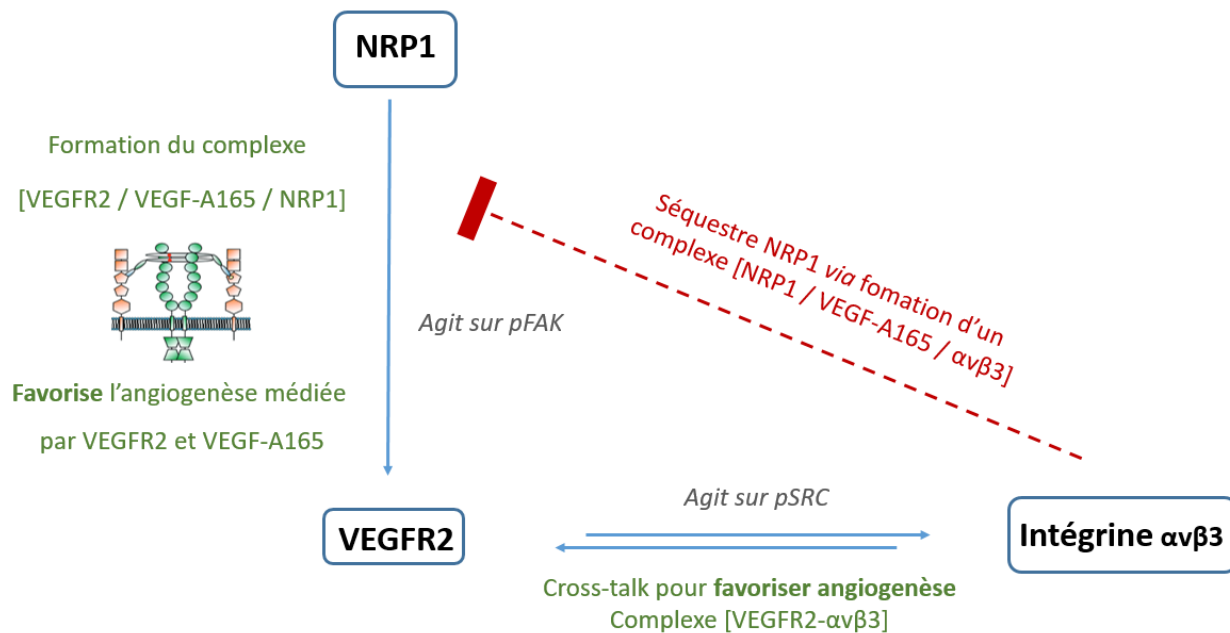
NRP1

Formation du complexe

[VEGFR2 / VEGF-A165 / NRP1]

Favorise l'angiogenèse médiée

par VEGFR2 et VEGF-A165

Agit sur pFAK

Séquestre NRP1 via fomation d'un complexe [NRP1 / VEGF-A165 / αvβ3]

VEGFR2

Agit sur pSRC

Intégrine αvβ3

Cross-talk pour favoriser angiogenèse
Complexe [VEGFR2-αvβ3]